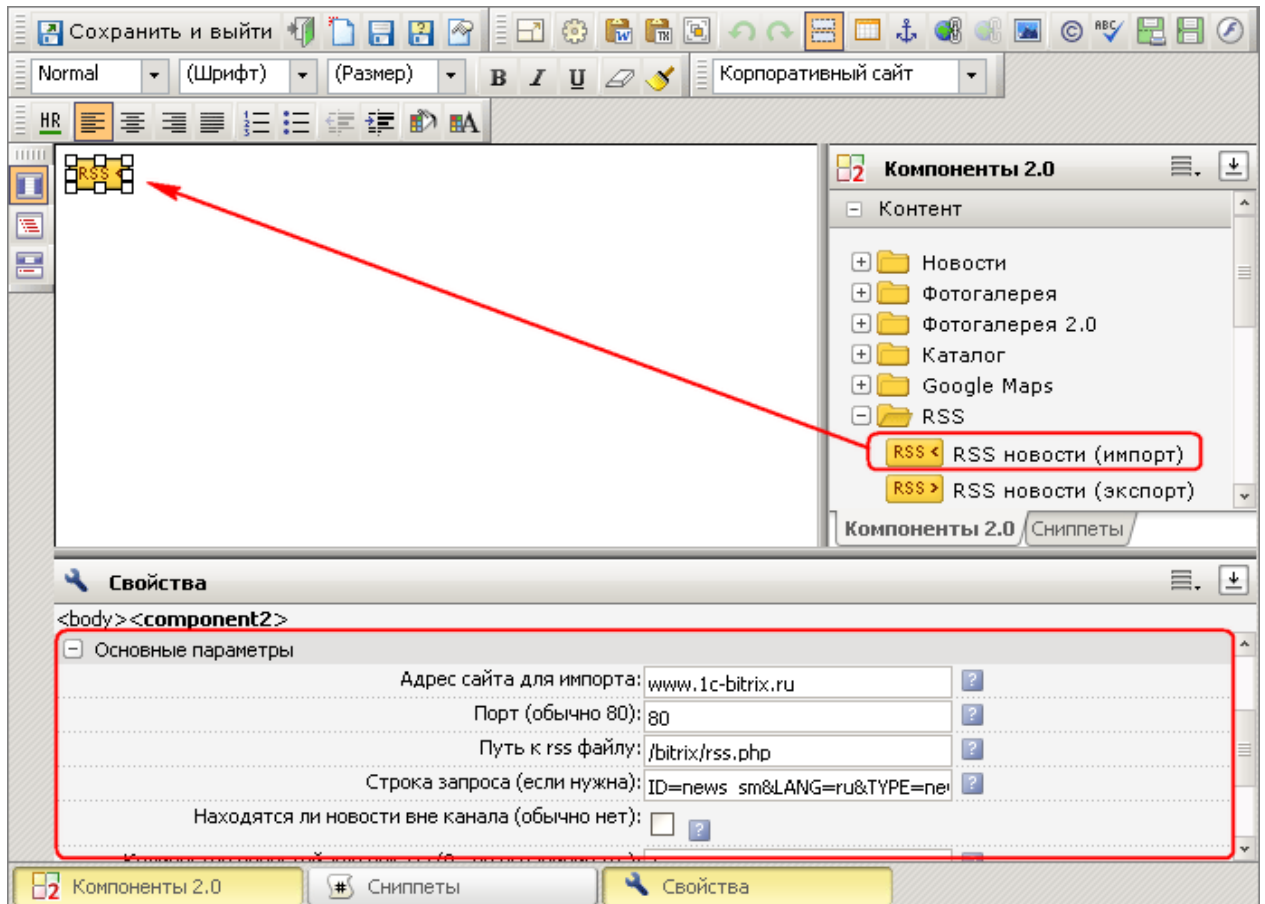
Сохранить и выйти

Normal (Шрифт) (Размер) B I U Корпоративный сайт

HR

RSS

Компоненты 2.0

Контент

Новости

Фотогалерея

Фотогалерея 2.0

Каталог

Google Maps

RSS

RSS RSS новости (импорт)

RSS RSS новости (экспорт)

Компоненты 2.0 Сниппеты

Свойства

<body><component2>

Основные параметры

| | |
|---|---|
| Адрес сайта для импорта: | www.1c-bitrix.ru |
| Порт (обычно 80): | 80 |
| Путь к rss файлу: | /bitrix/rss.php |
| Строка запроса (если нужна): | ID=news_sm&LANG=ru&TYPE=ne |
| Находятся ли новости вне канала (обычно нет): | |

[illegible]

Компоненты 2.0 Сниппеты Свойства